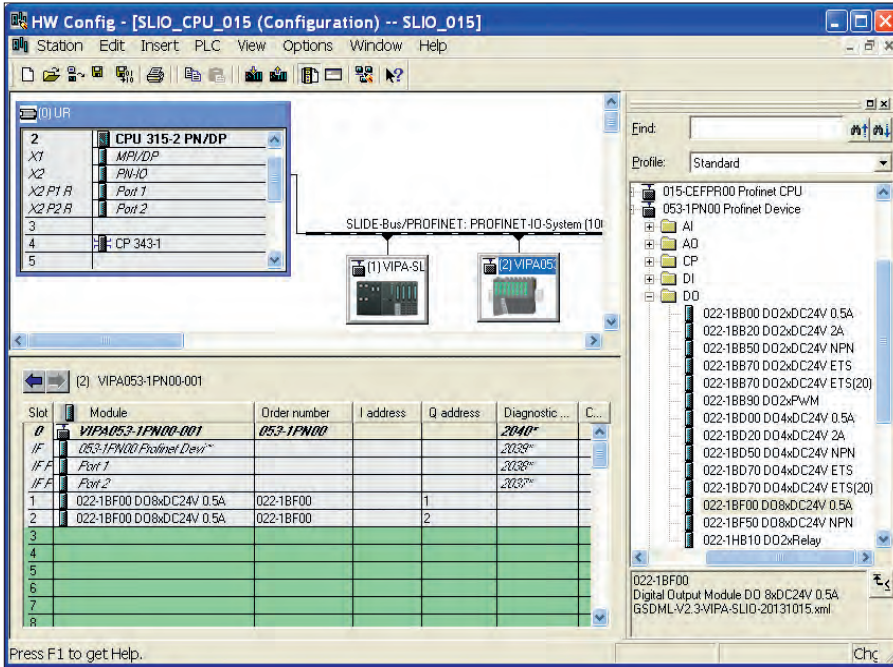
HW Config - [SLIO_CPU_015 (Configuration) -- SLIO_015]

Station Edit Insert PLC View Options Window Help

(0) UR

| | |
|---|---|
| 2 | CPU 315-2 PN/DP |
| X1 | MPI/DP |
| X2 | PN-IO |
| X2 P1 R | Port 1 |
| X2 P2 R | Port 2 |
| 3 | |
| 4 | CP 343-1 |
| 5 | |

SLIDE-Bus/PROFINET: PROFINET-IO-System (10

(1) VIPA-SL

(2) VIPA05

(2) VIPA053-1PN00-001

| Slot | | Module | Order number | I address | Q address | Diagnostic ... | C... |
|---|---|---|---|---|---|---|---|
| 0 | | VIPA053-1PN00-001 | 053-1PN00 | | | 2040* | |
| IF | | 053-1PN00 Profinet Devi* | | | | 2039* | |
| IF P | | Port 1 | | | | 2038* | |
| IF P | | Port 2 | | | | 2037* | |
| 1 | | 022-1BF00 DO8xDC24V 0.5A | 022-1BF00 | | 1 | | |
| 2 | | 022-1BF00 DO8xDC24V 0.5A | 022-1BF00 | | 2 | | |
| 3 | | | | | | | |
| 4 | | | | | | | |
| 5 | | | | | | | |
| 6 | | | | | | | |
| 7 | | | | | | | |
| 8 | | | | | | | |

Find:

Profile: Standard

015-CEFPR00 Profinet CPU
053-1PN00 Profinet Device
AI
AO
CP
DI
DO
022-1BB00 DO2xDC24V 0.5A
022-1BB20 DO2xDC24V 2A
022-1BB50 DO2xDC24V NPN
022-1BB70 DO2xDC24V ETS
022-1BB70 DO2xDC24V ETS(20)
022-1BB90 DO2xPWM
022-1BD00 DO4xDC24V 0.5A
022-1BD20 DO4xDC24V 2A
022-1BD50 DO4xDC24V NPN
022-1BD70 DO4xDC24V ETS
022-1BD70 DO4xDC24V ETS(20)
022-1BF00 DO8xDC24V 0.5A
022-1BF50 DO8xDC24V NPN
022-1HB10 DO2xRelay

022-1BF00
Digital Output Module DO 8xDC24V 0.5A
GSDML-V2.3-VIPA-SLIO-20131015.xml

Press F1 to get Help.

Chc